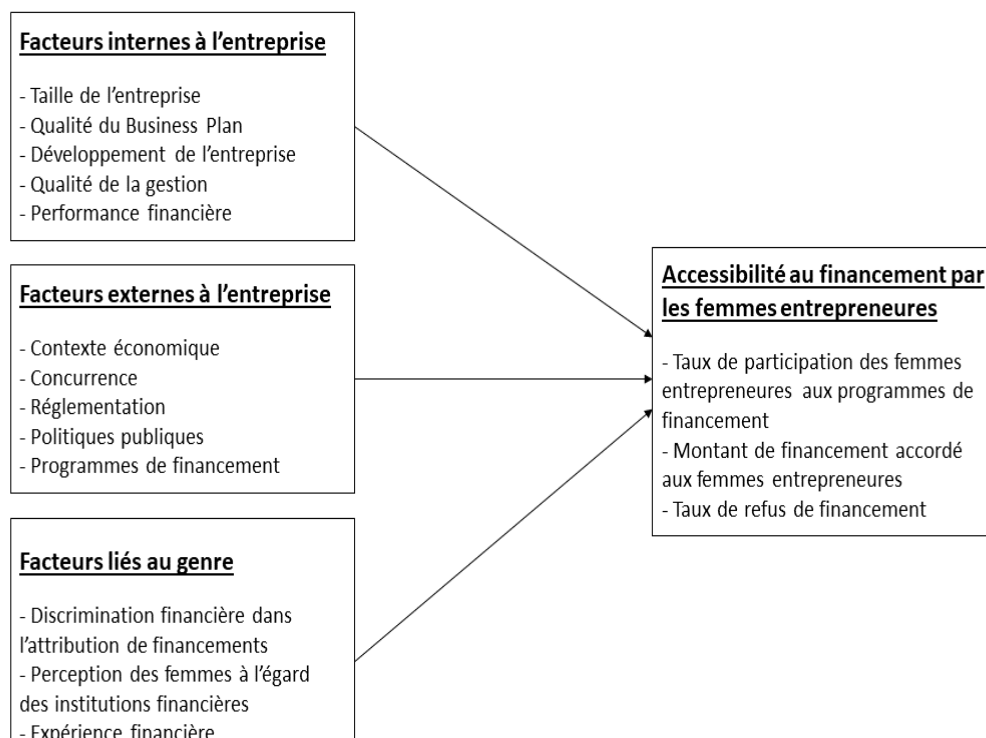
Facteurs internes à l'entreprise

- Taille de l'entreprise
- Qualité du Business Plan
- Développement de l'entreprise
- Qualité de la gestion
- Performance financière

Facteurs externes à l'entreprise

- Contexte économique
- Concurrence
- Réglementation
- Politiques publiques
- Programmes de financement

Facteurs liés au genre

- Discrimination financière dans l'attribution de financements
- Perception des femmes à l'égard des institutions financières
- Expérience financière

Accessibilité au financement par les femmes entrepreneures

- Taux de participation des femmes entrepreneures aux programmes de financement
- Montant de financement accordé aux femmes entrepreneures
- Taux de refus de financement